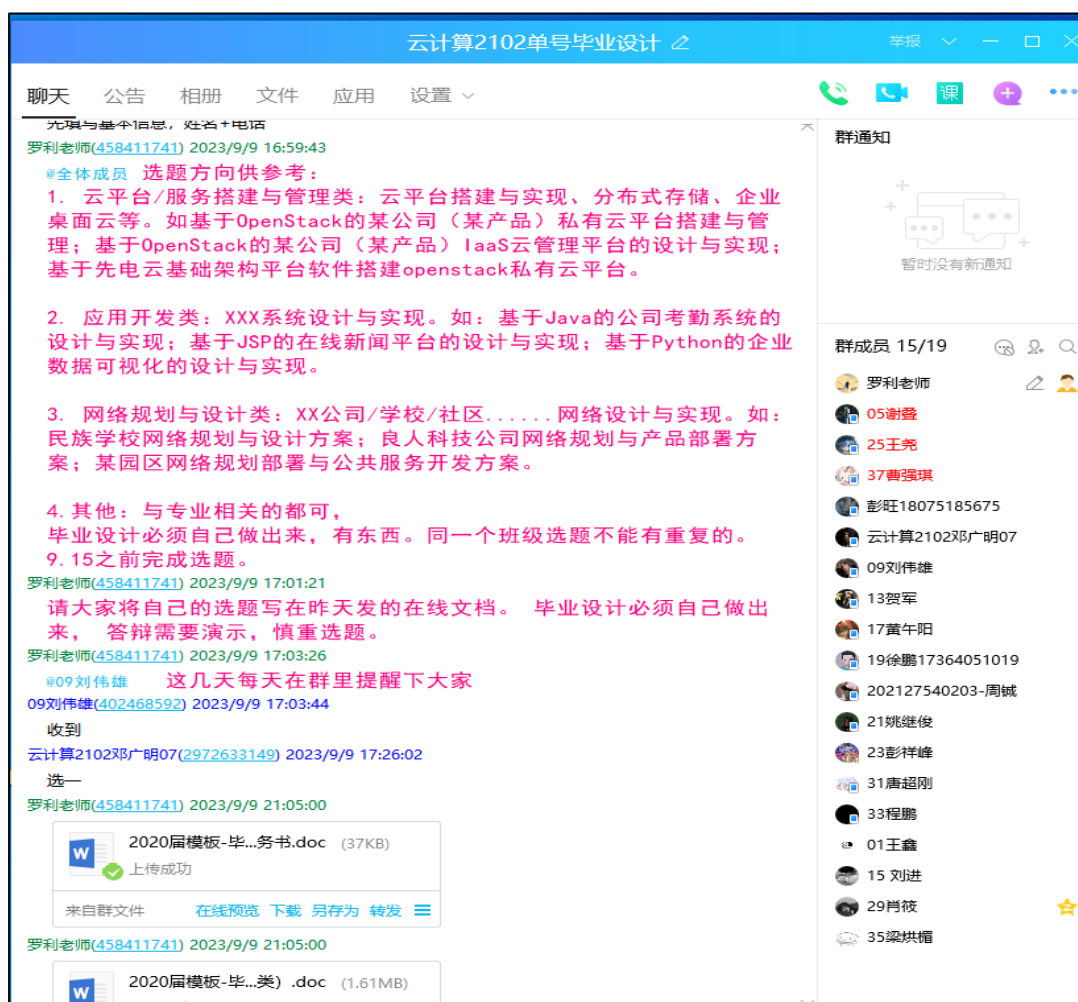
云计算2102单号毕业设计

举报

聊天 公告 相册 文件 应用 设置

课

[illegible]

罗利老师(458411741) 2023/9/9 16:59:43
@全体成员 选题方向供参考：
1. 云平台/服务搭建与管理类：云平台搭建与实现、分布式存储、企业桌面云等。如基于OpenStack的某公司（某产品）私有云平台搭建与管理；基于OpenStack的某公司（某产品）IaaS云管理平台的设计与实现；基于先电云基础架构平台软件搭建openstack私有云平台。

2. 应用开发类：XXX系统设计与实现。如：基于Java的公司考勤系统的设计与实现；基于JSP的在线新闻平台的设计与实现；基于Python的企业数据可视化的设计与实现。

3. 网络规划与设计类：XX公司/学校/社区......网络设计与实现。如：民族学校网络规划与设计方案；良人科技公司网络规划与产品部署方案；某园区网络规划部署与公共服务开发方案。

4.其他：与专业相关的都可，
毕业设计必须自己做出来，有东西。同一个班级选题不能有重复的。
9.15之前完成选题。

罗利老师(458411741) 2023/9/9 17:01:21
请大家将自己的选题写在昨天发的在线文档。 毕业设计必须自己做出来， 答辩需要演示，慎重选题。

罗利老师(458411741) 2023/9/9 17:03:26
@09刘伟雄 这几天每天在群里提醒下大家

09刘伟雄(402468592) 2023/9/9 17:03:44
收到

云计算2102邓广明07(2972633149) 2023/9/9 17:26:02
选一

罗利老师(458411741) 2023/9/9 21:05:00
2020届模板-毕...务书.doc (37KB)
上传成功
来自群文件 在线预览 下载 另存为 转发

罗利老师(458411741) 2023/9/9 21:05:00
2020届模板-毕...类）.doc (1.61MB)

群通知
暂时没有新通知

群成员 15/19
罗利老师
05谢叠
25王尧
37曹强琪
彭旺18075185675
云计算2102邓广明07
09刘伟雄
13贺军
17黄午阳
19徐鹏17364051019
202127540203-周铖
21姚继俊
23彭祥峰
31唐超刚
33程鹏
01王鑫
15 刘进
29肖筱
35梁烘楣